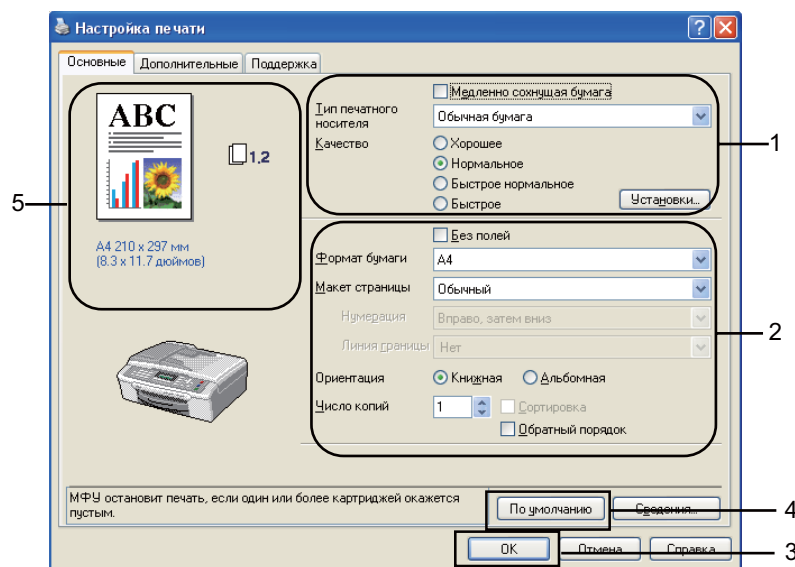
Настройка печати

Основные | Дополнительные | Поддержка

ABC

1,2

A4 210 x 297 мм
(8.3 x 11.7 дюймов)

Медленно сохнущая бумага

Тип печатного носителя: Обычная бумага

Качество
Хорошее
Нормальное
Быстрое нормальное
Быстрое

Установки...

Без полей

Формат бумаги: A4

Макет страницы: Обычный

Нумерация: Вправо, затем вниз

Линия границы: Нет

Ориентация: Книжная | Альбомная

Число копий: 1 | Сортировка

Обратный порядок

МФУ остановит печать, если один или более картриджей окажется пустым.

По умолчанию

Сведения...

OK | Отмена | Справка

1

2

3

4

5